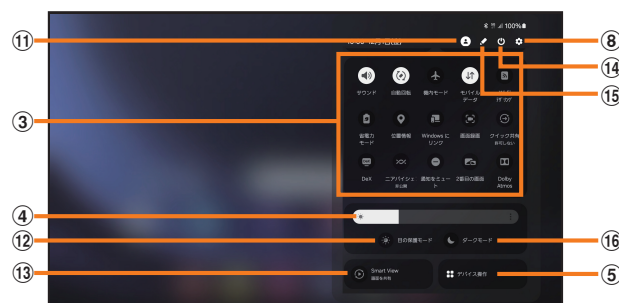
⑪
③
④
⑫
⑬
⑧
⑭
⑮
⑯
⑤

100%

サウンド
自動回転
機内モード
モバイルデータ
省電力モード
位置情報
Windows にリンク
画面録画
クイック共有
DeX
ニアバイシェア
通知をミュート
2番目の画面
Dolby Atmos
目の保護モード
ダークモード
Smart View
デバイス操作